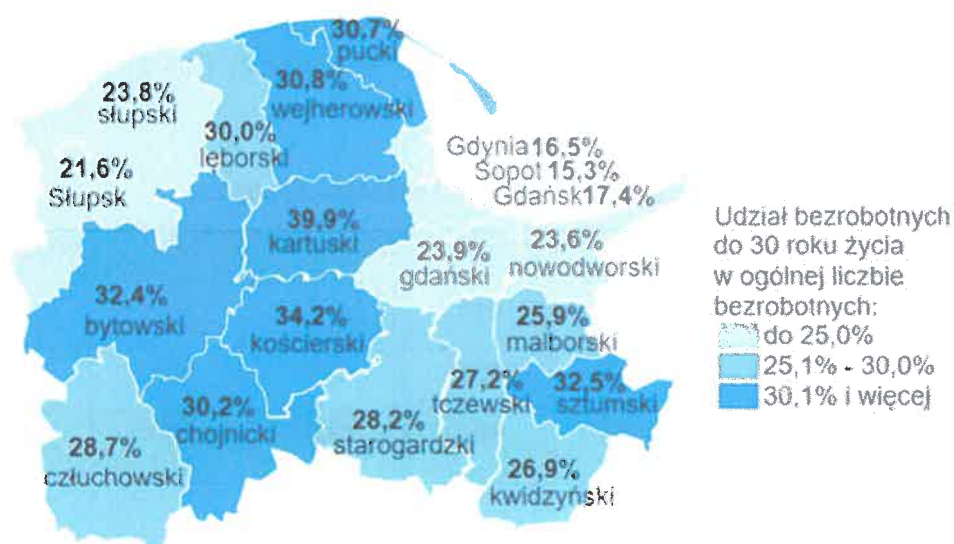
30,7%
pucki
23,8%
słupski
30,8%
wejherowski
30,0%
lęborski
21,6%
Słupsk
Gdynia 16,5%
Sopot 15,3%
Gdańsk 17,4%
39,9%
kartuski
23,9%
gdański
23,6%
nowodworski
32,4%
bytowski
34,2%
kościerski
25,9%
malborski
27,2%
tczewski
32,5%
sztumski
30,2%
chojnicki
28,2%
starogardzki
28,7%
człuchowski
26,9%
kwidzyński

Udział bezrobotnych do 30 roku życia w ogólnej liczbie bezrobotnych:
do 25,0%
25,1% - 30,0%
30,1% i więcej